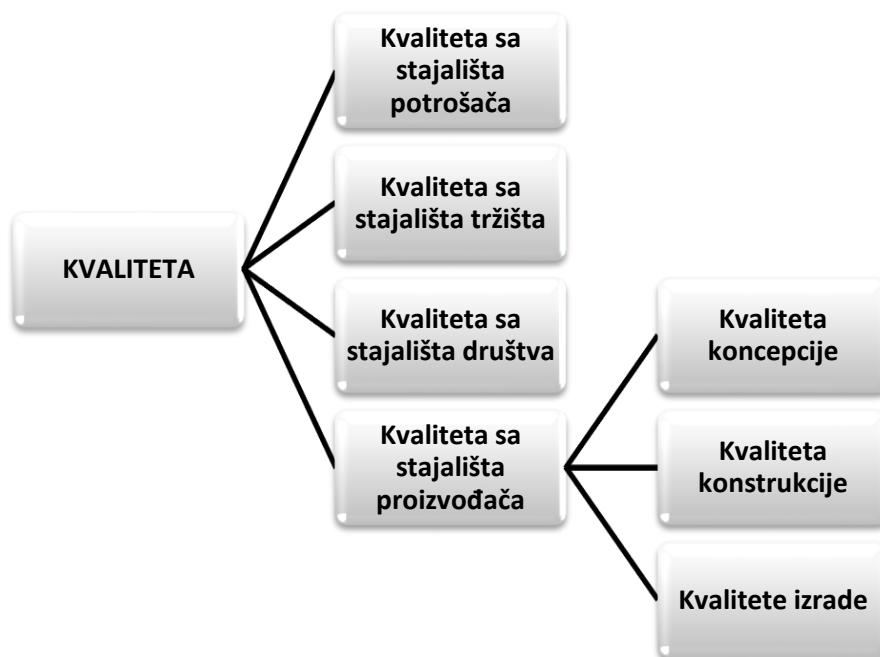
KVALITETA

Kvaliteta sa stajališta potrošača

Kvaliteta sa stajališta tržišta

Kvaliteta sa stajališta društva

Kvaliteta sa stajališta proizvođača

Kvaliteta koncepcije

Kvaliteta konstrukcije

Kvalitete izrade